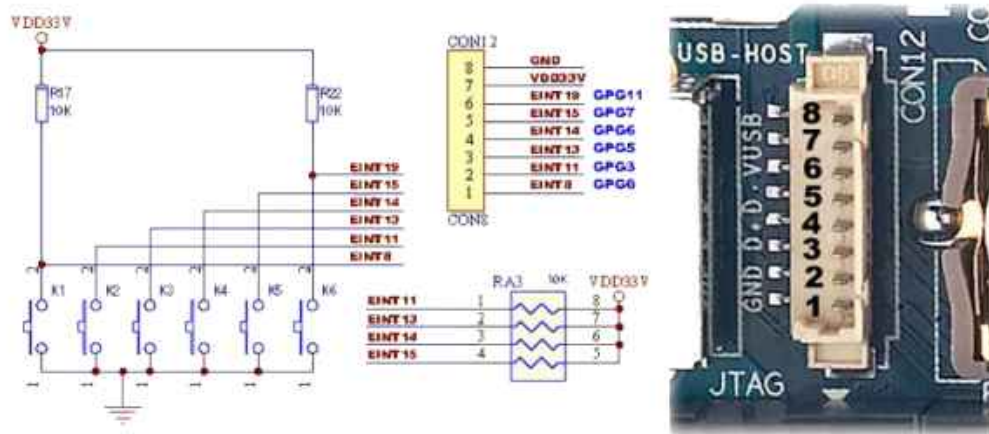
VDD33V

R17
10K

R22
10K

EINT19
EINT15
EINT14
EINT13
EINT11
EINT8

K1
K2
K3
K4
K5
K6

CON12

| | | |
|---|---|---|
| 8 | GND | |
| 7 | VDD33V | |
| 6 | EINT19 | GPG11 |
| 5 | EINT15 | GPG7 |
| 4 | EINT14 | GPG6 |
| 3 | EINT13 | GPG5 |
| 2 | EINT11 | GPG3 |
| 1 | EINT8 | GPG0 |

CON8

RA3 10K VDD33V

| | | | |
|---|---|---|---|
| EINT11 | 1 | 8 | |
| EINT13 | 2 | 7 | |
| EINT14 | 3 | 6 | |
| EINT15 | 4 | 5 | |

USB-HOST
CON12
GND D+ D- VUSB
8
7
6
5
4
3
2
1
JTAG